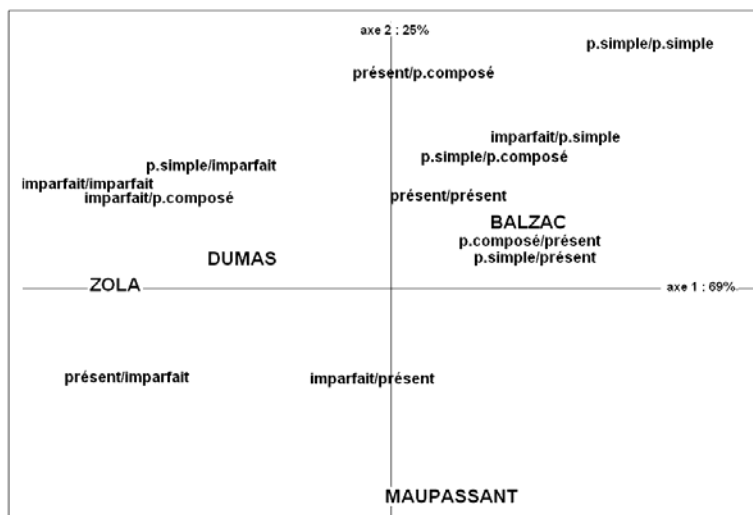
axe 2 : 25%

p.simple/p.simple

présent/p.composé

imparfait/p.simple

p.simple/p.composé

p.simple/imparfait

imparfait/imparfait

imparfait/p.composé

présent/présent

BALZAC

p.composé/présent

p.simple/présent

DUMAS

ZOLA

axe 1 : 69%

présent/imparfait

imparfait/présent

MAUPASSANT